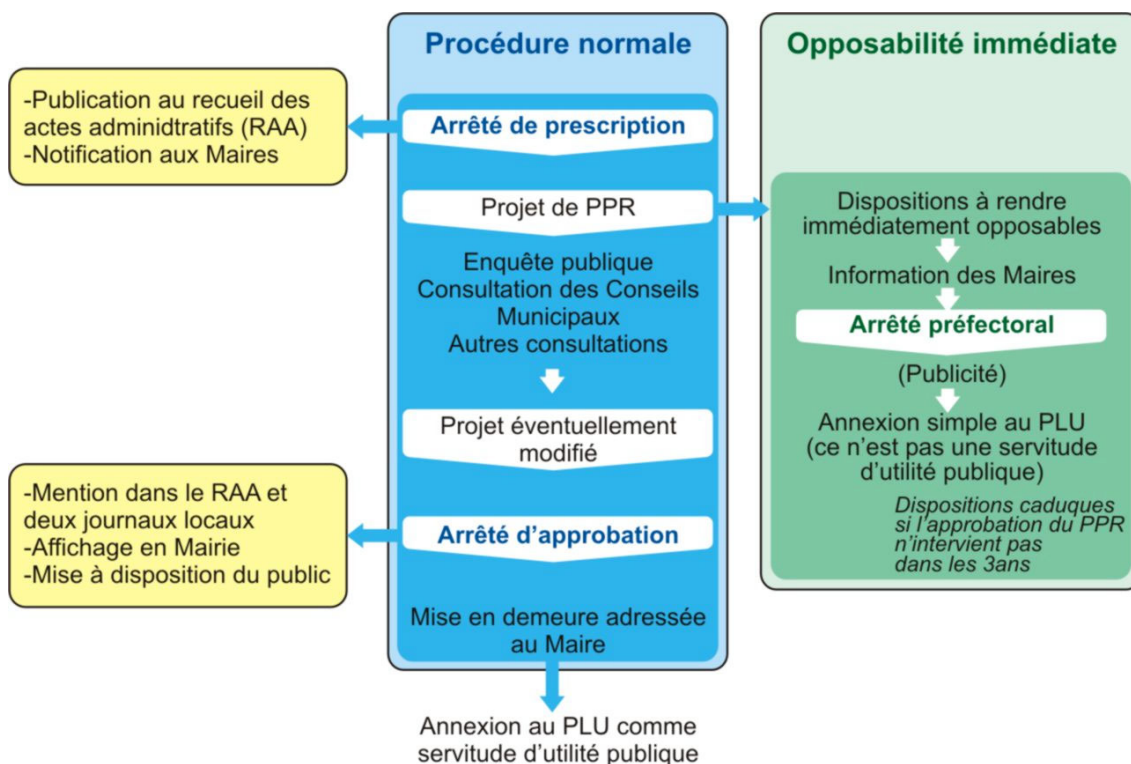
Procédure normale

-Publication au recueil des actes adminidtratifs (RAA)
-Notification aux Maires

Arrêté de prescription

Projet de PPR

Enquête publique
Consultation des Conseils Municipaux
Autres consultations

Projet éventuellement modifié

-Mention dans le RAA et deux journaux locaux
-Affichage en Mairie
-Mise à disposition du public

Arrêté d'approbation

Mise en demeure adressée au Maire

Annexion au PLU comme servitude d'utilité publique

Opposabilité immédiate

Dispositions à rendre immédiatement opposables

Information des Maires

Arrêté préfectoral

(Publicité)

Annexion simple au PLU (ce n'est pas une servitude d'utilité publique)

Dispositions caduques si l'approbation du PPR n'intervient pas dans les 3ans